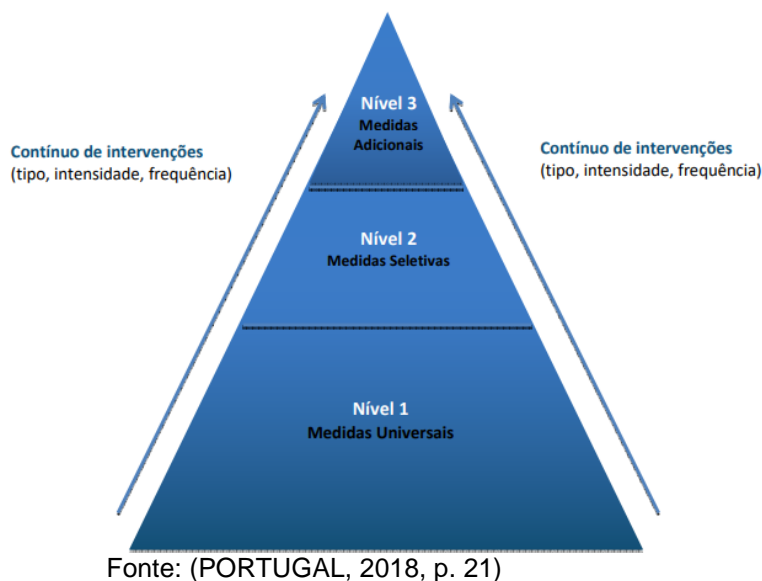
Contínuo de intervenções
(tipo, intensidade, frequência)

Nível 3
Medidas
Adicionais

Contínuo de intervenções
(tipo, intensidade, frequência)

Nível 2
Medidas Seletivas

Nível 1
Medidas Universais

Fonte: (PORTUGAL, 2018, p. 21)